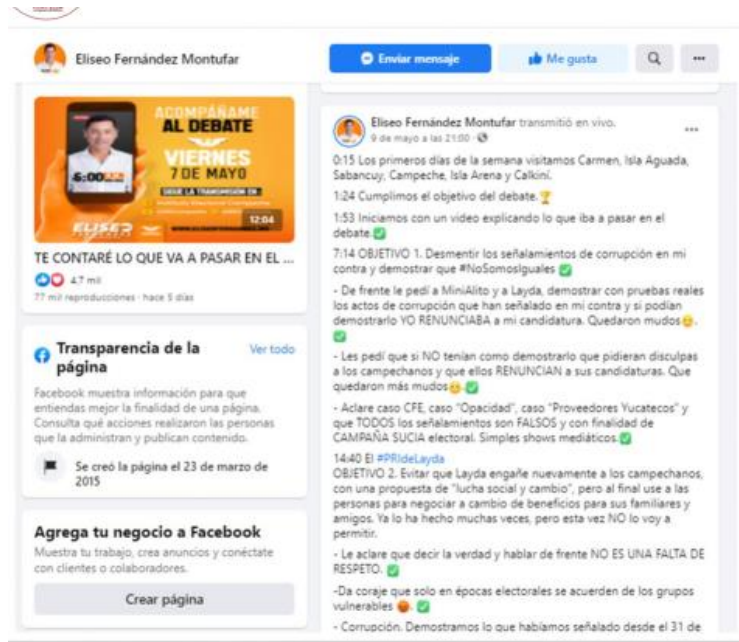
Eliseo Fernández Montufar

Enviar mensaje

Me gusta

ACOMPÁÑAME AL DEBATE

VIERNES 7 DE MAYO

SIGUE LA TRANSMISIÓN EN

6:00

12:04

ELISEO

TE CONTARÉ LO QUE VA A PASAR EN EL ...

4.7 mil

77 mil reproducciones · hace 5 días

Transparencia de la página

Ver todo

Facebook muestra información para que entiendas mejor la finalidad de una página. Consulta qué acciones realizaron las personas que la administran y publican contenido.

Se creó la página el 23 de marzo de 2015

Agrega tu negocio a Facebook

Muestra tu trabajo, crea anuncios y conéctate con clientes o colaboradores.

Crear página

Eliseo Fernández Montufar transmitió en vivo.
9 de mayo a las 21:00 ·

0:15 Los primeros días de la semana visitamos Carmen, Isla Aguada, Sabancuy, Campeche, Isla Arena y Calkiní.

1:24 Cumplimos el objetivo del debate.

1:53 Iniciamos con un video explicando lo que iba a pasar en el debate.

7:14 OBJETIVO 1. Desmentir los señalamientos de corrupción en mi contra y demostrar que #NoSomosIguales

- De frente le pedí a MiniAlito y a Layda, demostrar con pruebas reales los actos de corrupción que han señalado en mi contra y si podían demostrarlo YO RENUNCIABA a mi candidatura. Quedaron mudos.

- Les pedí que si NO tenían como demostrarlo que pidieran disculpas a los campechanos y que ellos RENUNCIAN a sus candidaturas. Que quedaron más mudos.

- Aclare caso CFE, caso "Opacidad", caso "Proveedores Yucatecos" y que TODOS los señalamientos son FALSOS y con finalidad de CAMPAÑA SUCIA electoral. Simples shows mediáticos.

14:40 El #PRIdeLayda
OBJETIVO 2. Evitar que Layda engañe nuevamente a los campechanos, con una propuesta de "lucha social y cambio", pero al final use a las personas para negociar a cambio de beneficios para sus familiares y amigos. Ya lo ha hecho muchas veces, pero esta vez NO lo voy a permitir.

- Le aclare que decir la verdad y hablar de frente NO ES UNA FALTA DE RESPETO.

-Da coraje que solo en épocas electorales se acuerden de los grupos vulnerables.

- Corrupción. Demostramos lo que habíamos señalado desde el 31 de